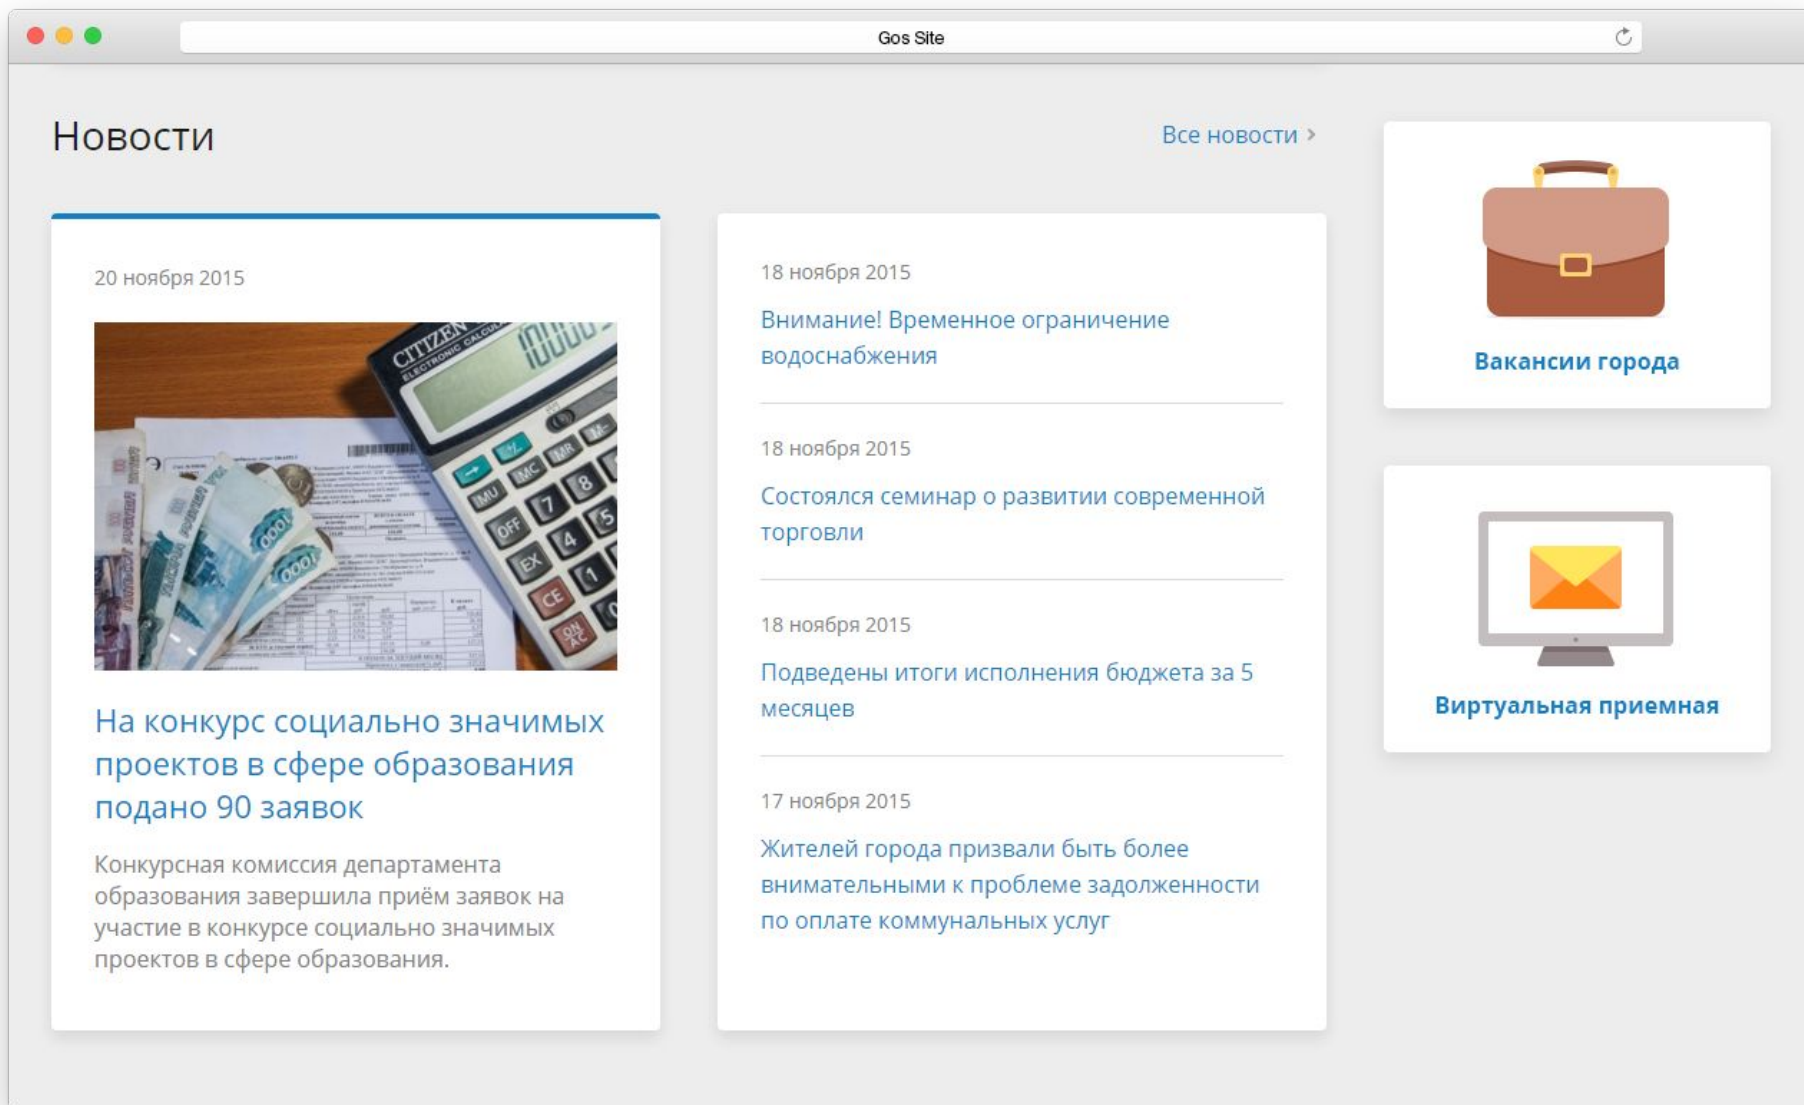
Gos Site

Новости

Все новости ›

20 ноября 2015

На конкурс социально значимых проектов в сфере образования подано 90 заявок

Конкурсная комиссия департамента образования завершила приём заявок на участие в конкурсе социально значимых проектов в сфере образования.

18 ноября 2015

Внимание! Временное ограничение водоснабжения

18 ноября 2015

Состоялся семинар о развитии современной торговли

18 ноября 2015

Подведены итоги исполнения бюджета за 5 месяцев

17 ноября 2015

Жителей города призвали быть более внимательными к проблеме задолженности по оплате коммунальных услуг

Вакансии города

Виртуальная приемная